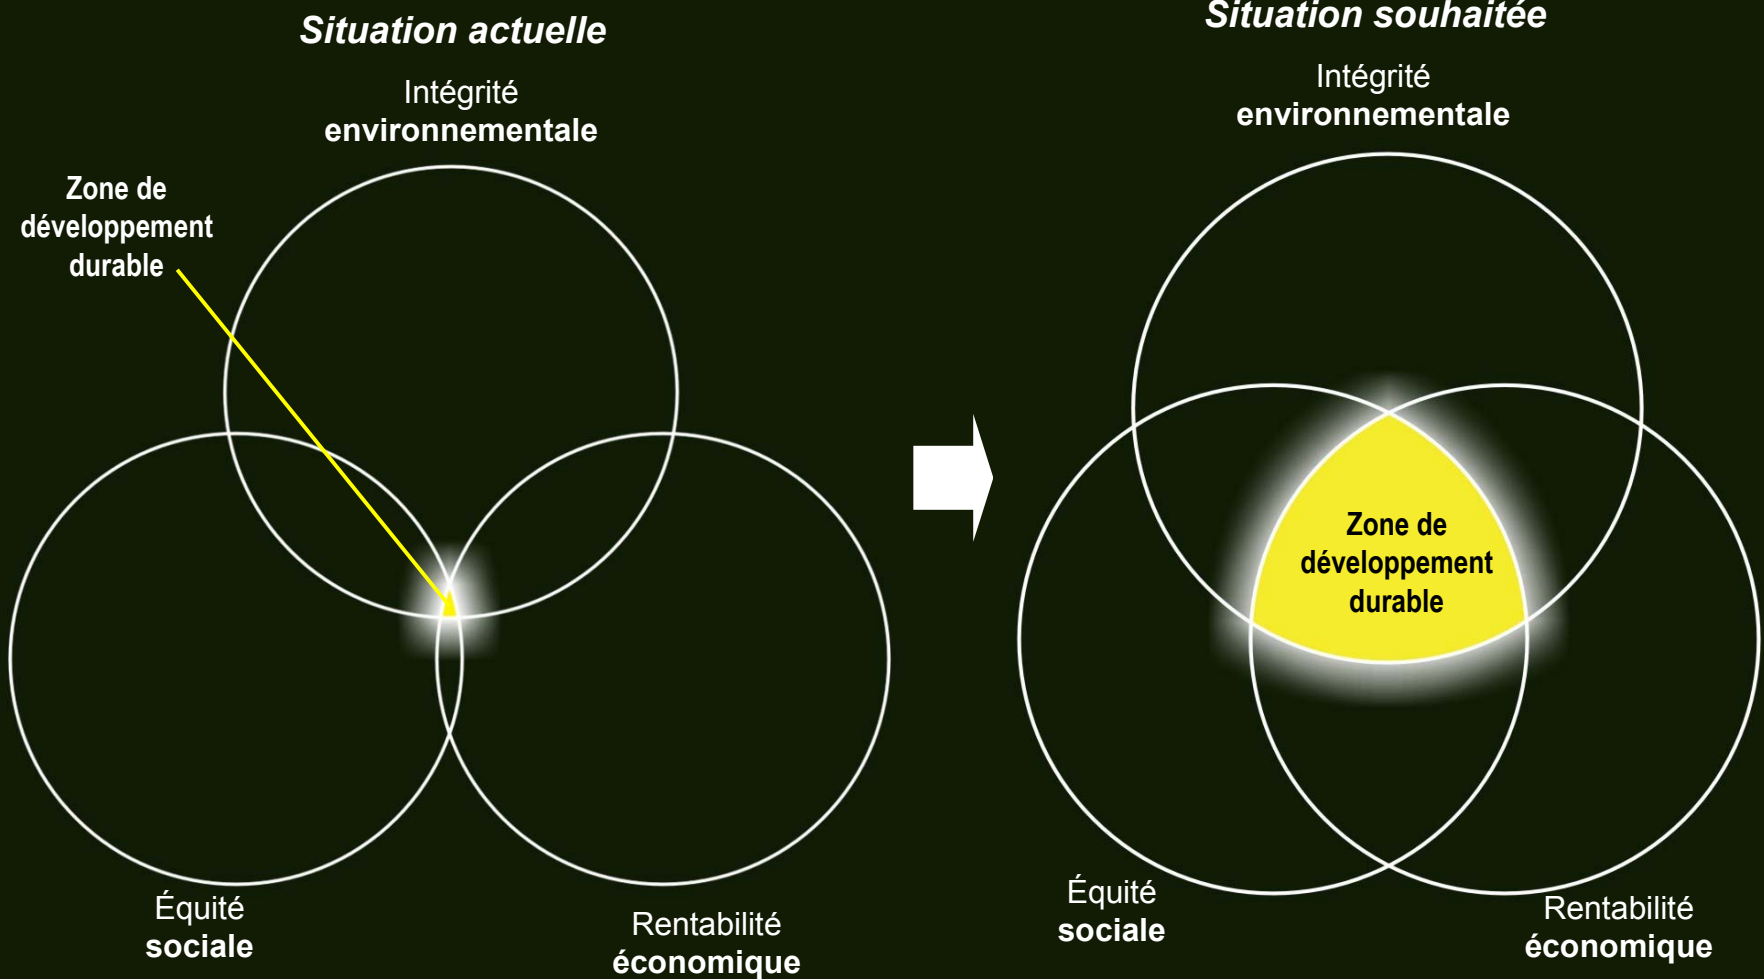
Situation actuelle

Intégrité
environnementale

Zone de
développement
durable

Équité
sociale

Rentabilité
économique

Situation souhaitée

Intégrité
environnementale

Zone de
développement
durable

Équité
sociale

Rentabilité
économique